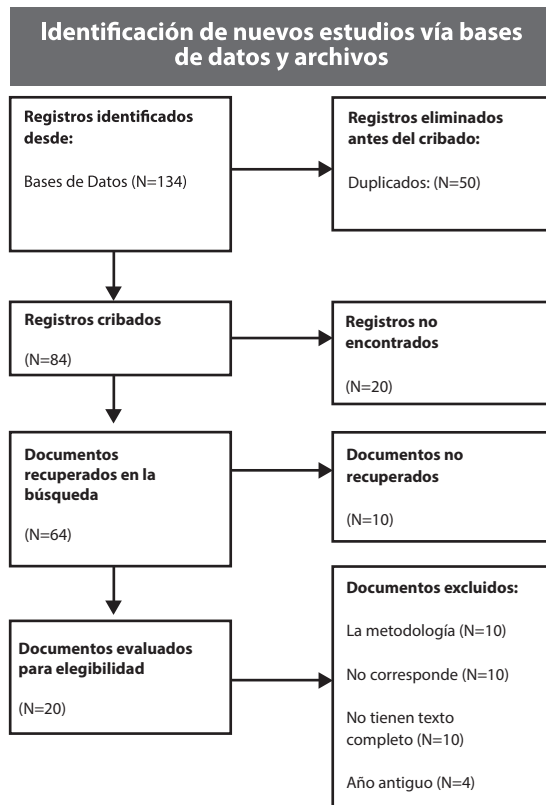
Identificación de nuevos estudios vía bases de datos y archivos

Registros identificados desde:

Bases de Datos (N=134)

Registros eliminados antes del cribado:

Duplicados: (N=50)

Registros cribados

(N=84)

Registros no encontrados

(N=20)

Documentos recuperados en la búsqueda

(N=64)

Documentos no recuperados

(N=10)

Documentos evaluados para elegibilidad

(N=20)

Documentos excluidos:

La metodología (N=10)

No corresponde (N=10)

No tienen texto completo (N=10)

Año antiguo (N=4)